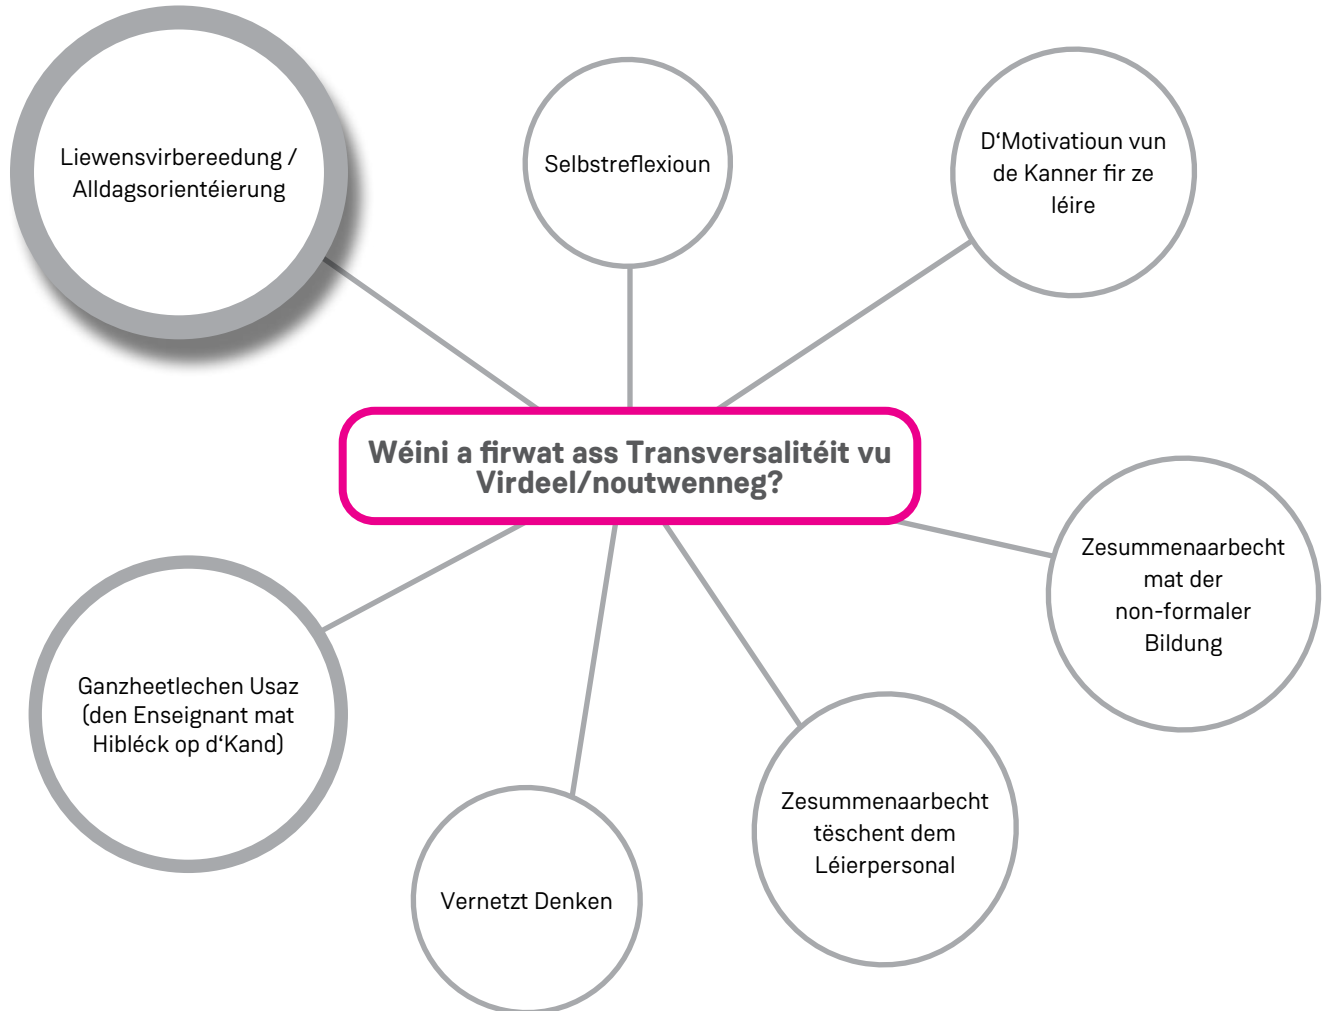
Liewensvirbereedung / Alldagsorientéierung

Selbstreflexioun

D'Motivatioun vun de Kanner fir ze léire

Wéini a firwat ass Transversalitéit vu Virdeel/noutwenneg?

Zesummenaarbecht mat der non-formaler Bildung

Ganzheetlechen Usaz (den Enseignant mat Hibléck op d'Kand)

Vernetzt Denken

Zesummenaarbecht tëschent dem Léierpersonal